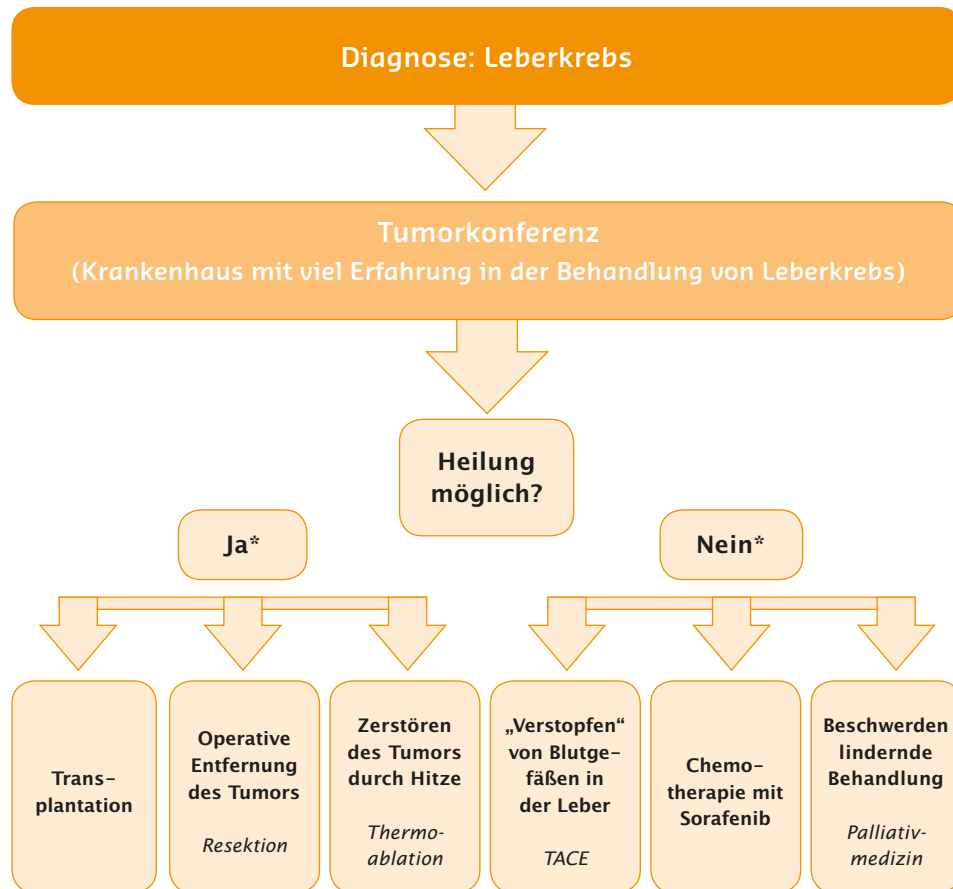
Diagnose: Leberkrebs

Tumorkonferenz
(Krankenhaus mit viel Erfahrung in der Behandlung von Leberkrebs)

Heilung möglich?

Ja*

Nein*

Transplantation

Operative Entfernung des Tumors

Resektion

Zerstören des Tumors durch Hitze

Thermoablation

„Verstopfen“ von Blutgefäßen in der Leber

TACE

Chemotherapie mit Sorafenib

Beschwerden lindernde Behandlung

Palliativmedizin